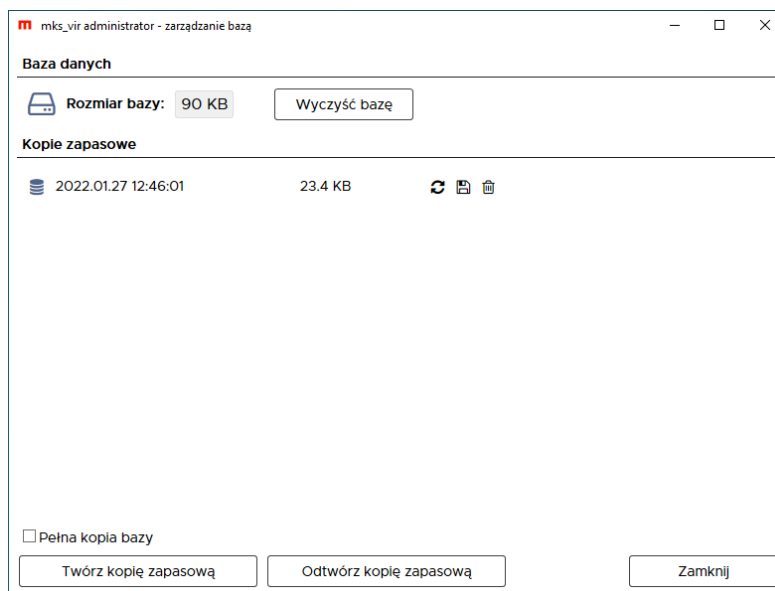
mks_vir administrator - zarządzanie bazą

Baza danych

Rozmiar bazy: 90 KB

Wyczyść bazę

Kopie zapasowe

2022.01.27 12:46:01 23.4 KB

Pełna kopia bazy

Twórz kopię zapasową

Odtwórz kopię zapasową

Zamknij